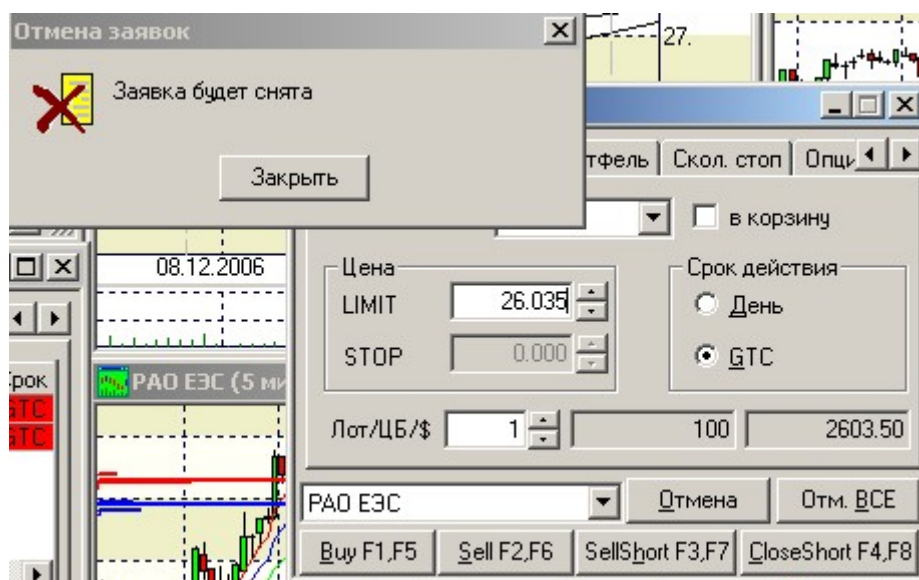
Отмена заявок

Заявка будет снята

Закрыть

27.

тфель | Скол. стоп | Опци

в корзину

08.12.2006

Цена

LIMIT 26.035

STOP 0.000

Срок действия

День

GTC

рок

GTC

GTC

РАО ЕЭС (5 ми

Лот/ЦБ/$ 1

100

2603.50

РАО ЕЭС

Отмена

Отм. ВСЕ

Buy F1,F5

Sell F2,F6

SellShort F3,F7

CloseShort F4,F8